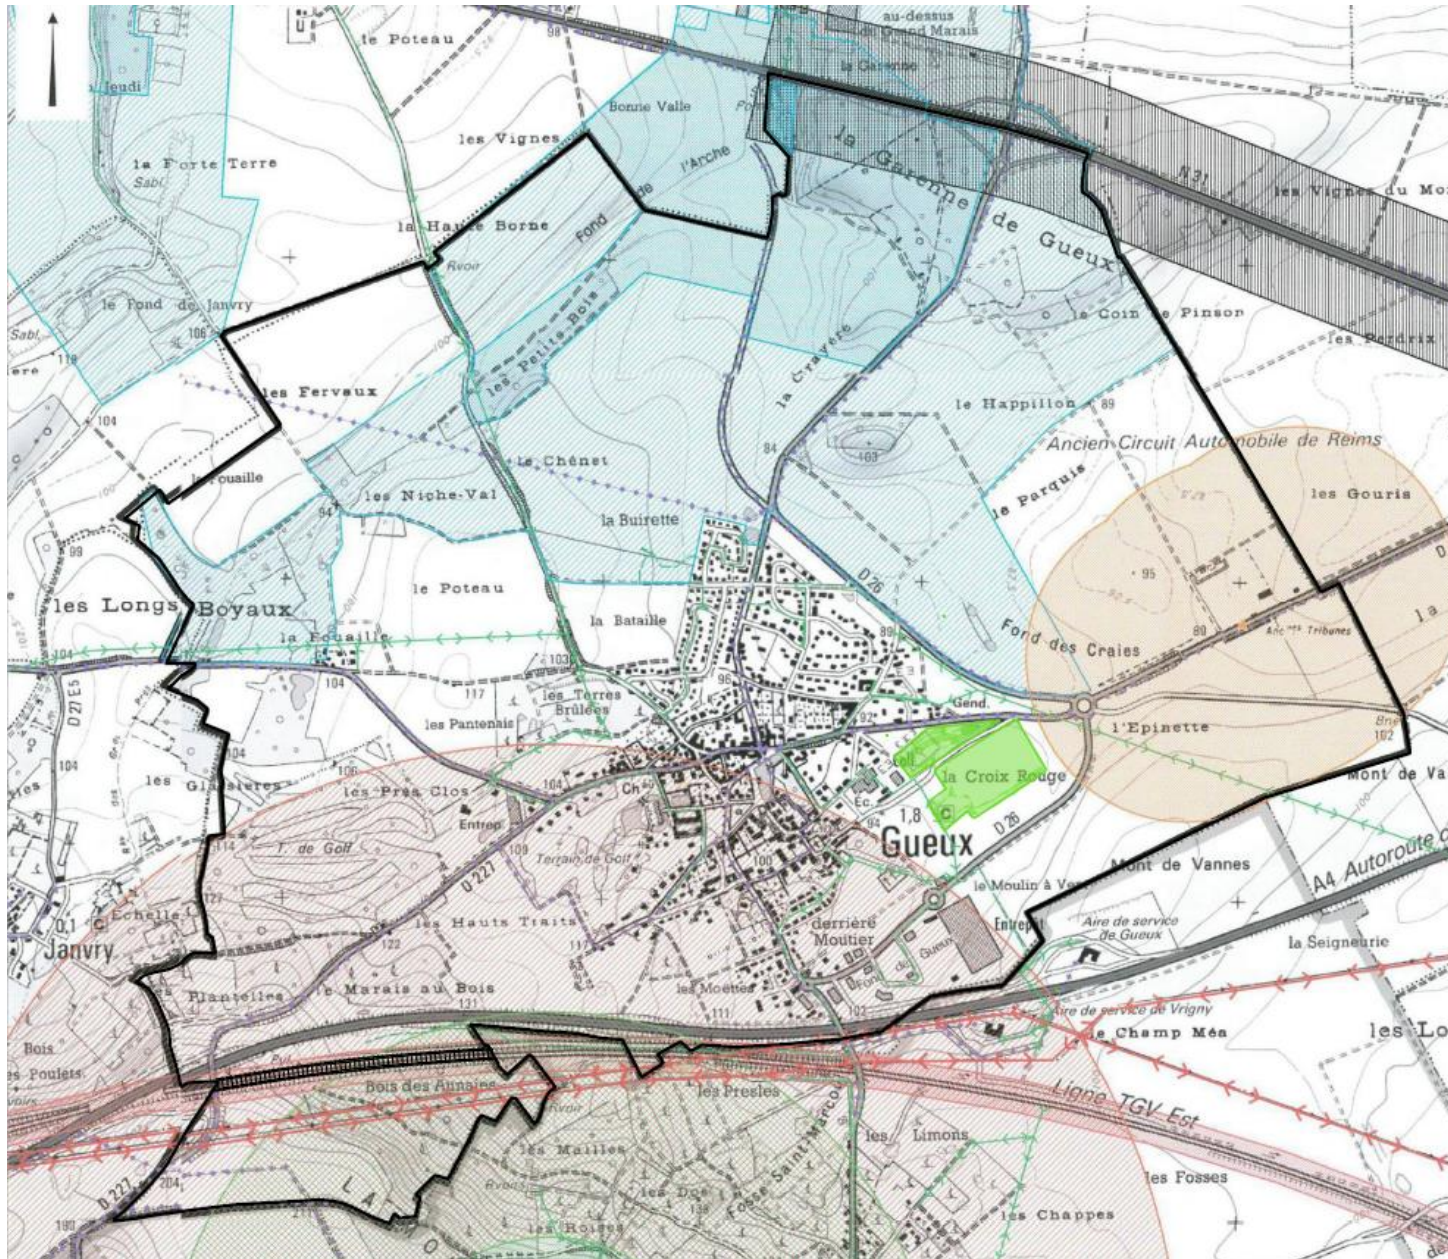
le Poteau
au-dessus du Grand Marais
la Garenne
Jeudi
Bonne Valle
les Vignes
l'Arche
la Forte Terre
Sabl
la Garenne de Gueux
R31
les Vignes du Mo
la Haute Borne
Fond de
Rvoir
le Fond de Janvry
106
les Petits Bois
le Coin le Pinson
Sabl
110
les Perdrix
les Fervaux
la Crayère
le Happillon
89
104
Ancien Circuit Automobile de Reims
le Chênet
84
103
la Fouaille
les Niche-Val
le Parquis
les Gouris
99
94
la Buirette
les Longs Boyaux
le Poteau
D26
95
la Bataille
Fond des Craies
80
Anc Tribunes
la
la Fouaille
89
104
103
104
96
Gend.
117
les Terres Brûlées
92
l'Epinette
D27E5
les Pantenais
102
104
la Croix Rouge
Mont de Va
104
106
les Glaisières
les Prés Clos
Ch
Éc.
1,8
104
Entrep
94
Gueux
D 26
T. de Golf
109
Terrain de Golf
100
114
Mont de Vannes
A4 Autoroute
D 227
le Moulin à Vent
0,1
Echelle
les Hauts Traits
Aire de service de Gueux
derrière Moutier
Entrep
Janvry
122
117
la Seigneurie
Plantelles
le Marais au Bois
131
les Moettes
Aire de service de Vrigny
Bois
111
le Champ Méa
les Lo
les Poulets
Bois des Aunaies
les Presles
Rvoir
Ligne TGV Est
les Limons
les Mailles
D 227
204
Rvoir
les Dos
Fosse Saint-Marcoul
les Fosses
les Hoises
les Chappes
180